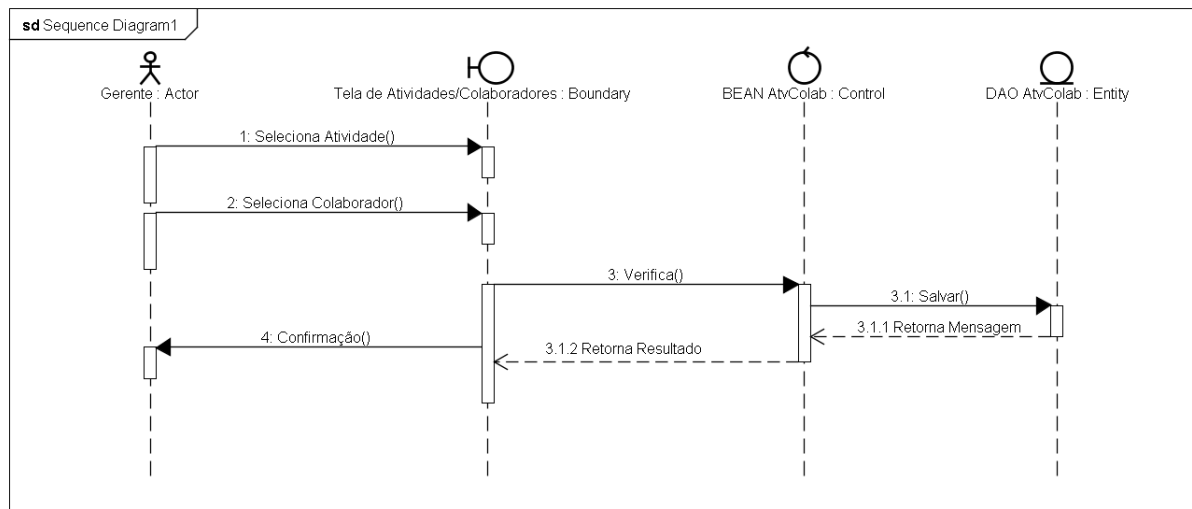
sd Sequence Diagram1

Gerente : Actor

Tela de Atividades/Colaboradores : Boundary

BEAN AtvColab : Control

DAO AtvColab : Entity

1: Seleciona Atividade()

2: Seleciona Colaborador()

3: Verifica()

3.1: Salvar()

3.1.1 Retorna Mensagem

4: Confirmação()

3.1.2 Retorna Resultado